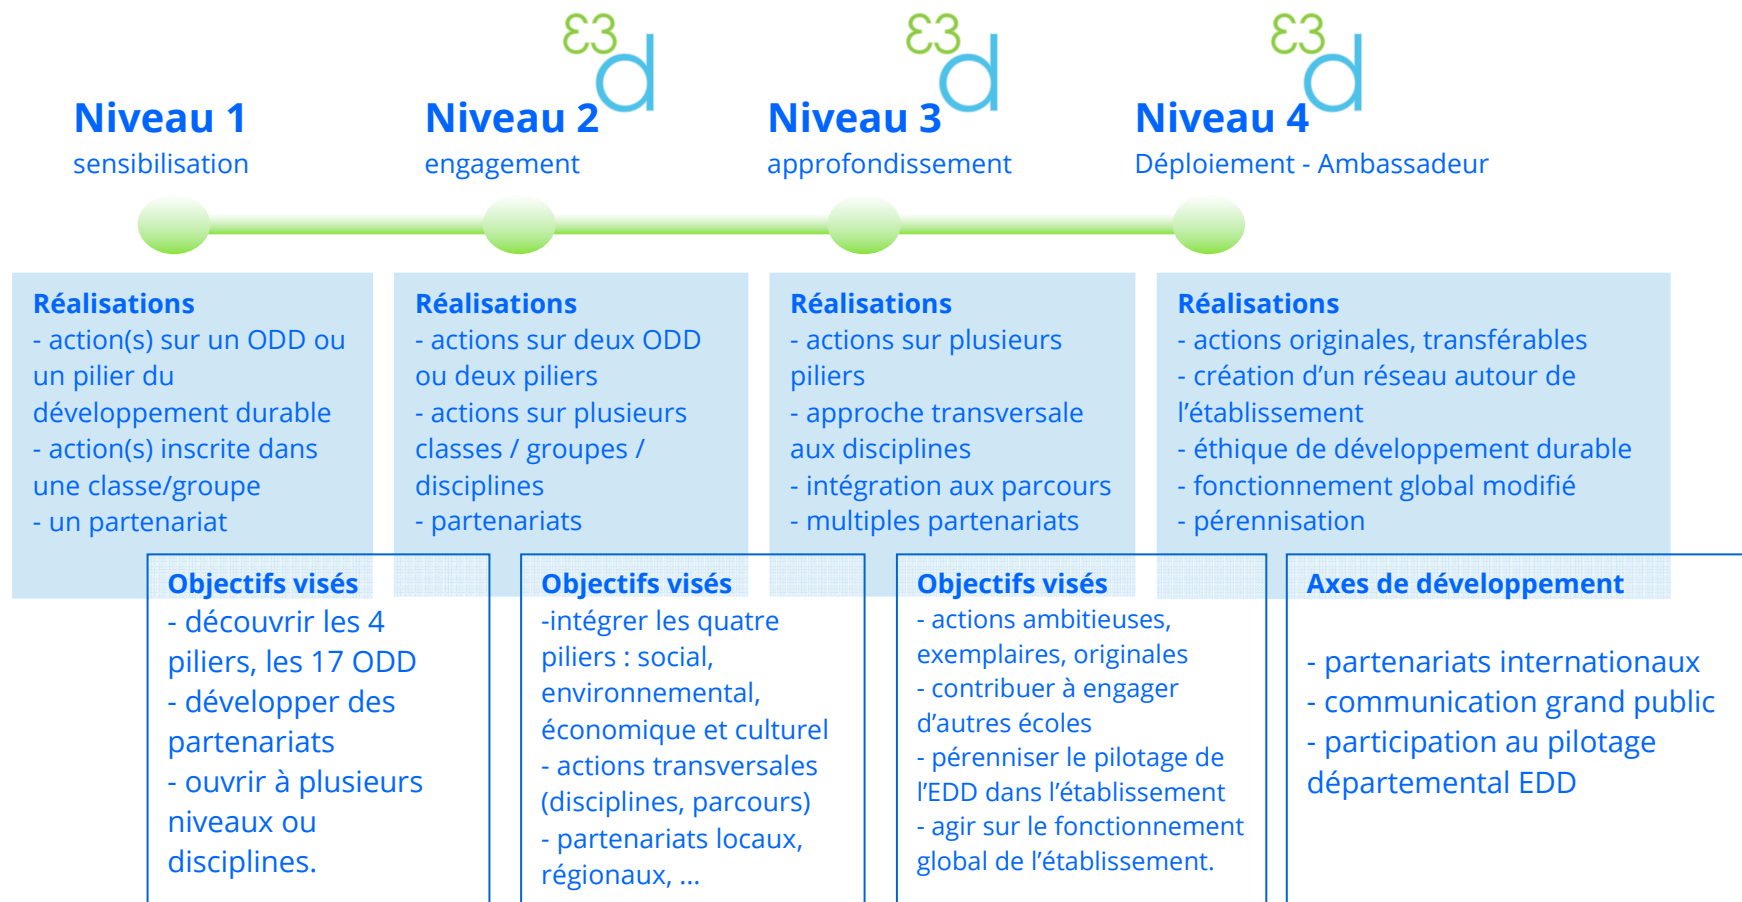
Niveau 1
sensibilisation

E3D
Niveau 2
engagement

E3D
Niveau 3
approfondissement

E3D
Niveau 4
Déploiement - Ambassadeur

Réalisations
- action(s) sur un ODD ou un pilier du développement durable
- action(s) inscrite dans une classe/groupe
- un partenariat

Objectifs visés
- découvrir les 4 piliers, les 17 ODD
- développer des partenariats
- ouvrir à plusieurs niveaux ou disciplines.

Réalisations
- actions sur deux ODD ou deux piliers
- actions sur plusieurs classes / groupes / disciplines
- partenariats

Objectifs visés
-intégrer les quatre piliers : social, environnemental, économique et culturel
- actions transversales (disciplines, parcours)
- partenariats locaux, régionaux, ...

Réalisations
- actions sur plusieurs piliers
- approche transversale aux disciplines
- intégration aux parcours
- multiples partenariats

Objectifs visés
- actions ambitieuses, exemplaires, originales
- contribuer à engager d'autres écoles
- pérenniser le pilotage de l'EDD dans l'établissement
- agir sur le fonctionnement global de l'établissement.

Réalisations
- actions originales, transférables
- création d'un réseau autour de l'établissement
- éthique de développement durable
- fonctionnement global modifié
- pérennisation

Axes de développement
- partenariats internationaux
- communication grand public
- participation au pilotage départemental EDD